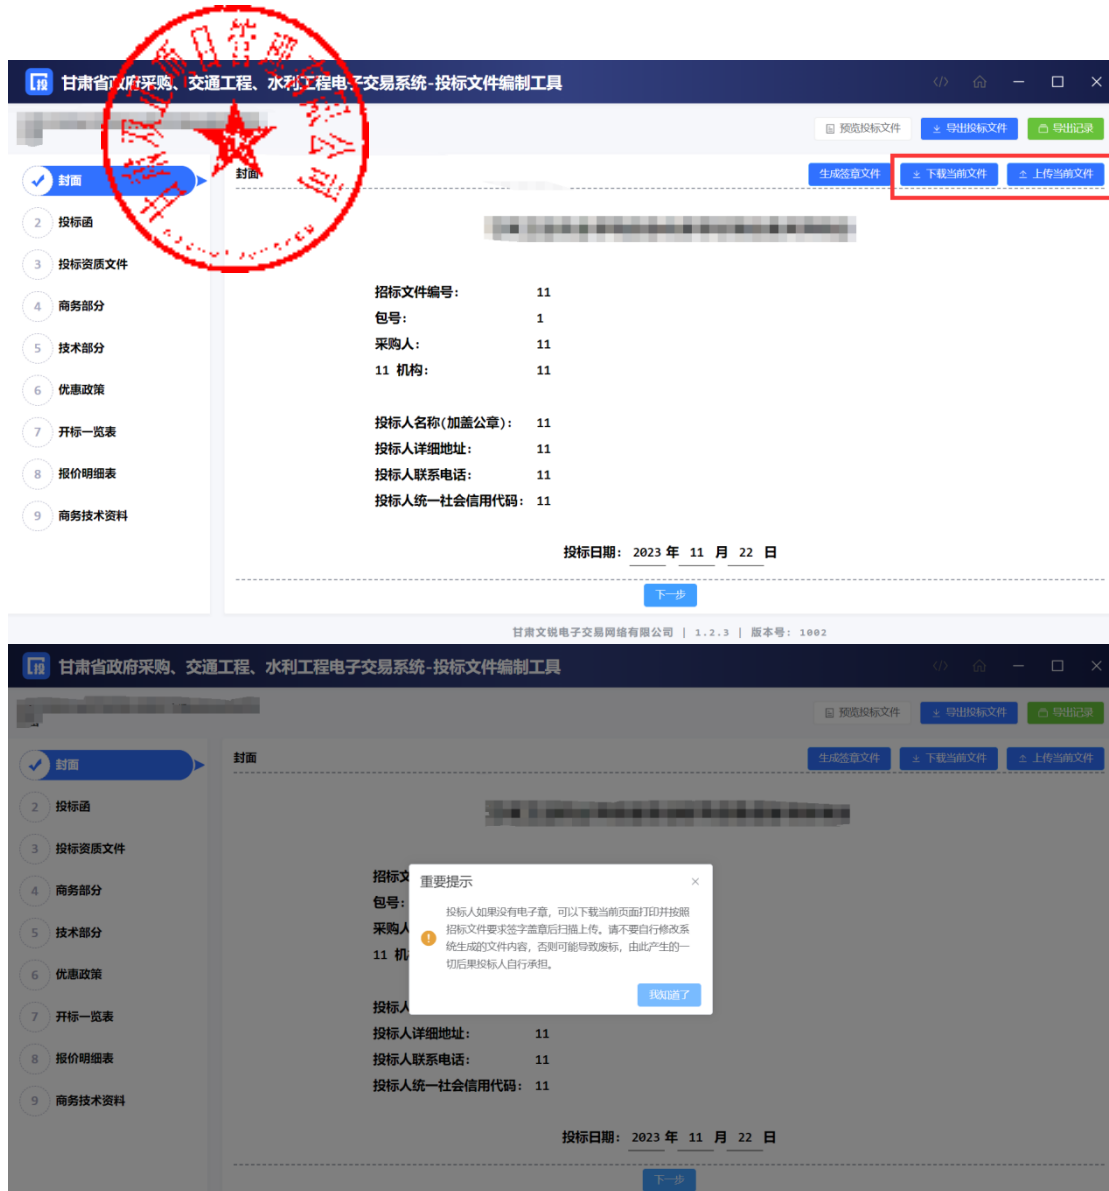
甘肃省政府采购、交通工程、水利工程电子交易系统-投标文件编制工具

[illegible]

预览投标文件 导出投标文件 导出记录

封面
2 投标函
3 投标资质文件
4 商务部分
5 技术部分
6 优惠政策
7 开标一览表
8 报价明细表
9 商务技术资料

封面

生成签章文件 下载当前文件 上传当前文件

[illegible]

招标文件编号: 11
包号: 1
采购人: 11
11 机构: 11

投标人名称(加盖公章): 11
投标人详细地址: 11
投标人联系电话: 11
投标人统一社会信用代码: 11

投标日期: 2023 年 11 月 22 日

下一步

甘肃文锐电子交易网络有限公司 | 1.2.3 | 版本号: 1002

甘肃省政府采购、交通工程、水利工程电子交易系统-投标文件编制工具

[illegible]

预览投标文件 导出投标文件 导出记录

封面
2 投标函
3 投标资质文件
4 商务部分
5 技术部分
6 优惠政策
7 开标一览表
8 报价明细表
9 商务技术资料

封面

生成签章文件 下载当前文件 上传当前文件

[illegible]

招标文
包号:
采购人
11 机
投标人

重要提示

投标人如果没有电子章，可以下载当前页面打印并按照招标文件要求签字盖章后扫描上传。请不要自行修改系统生成的文件内容，否则可能导致废标，由此产生的一切后果投标人自行承担。

我知道了

投标人详细地址: 11
投标人联系电话: 11
投标人统一社会信用代码: 11

投标日期: 2023 年 11 月 22 日

下一步